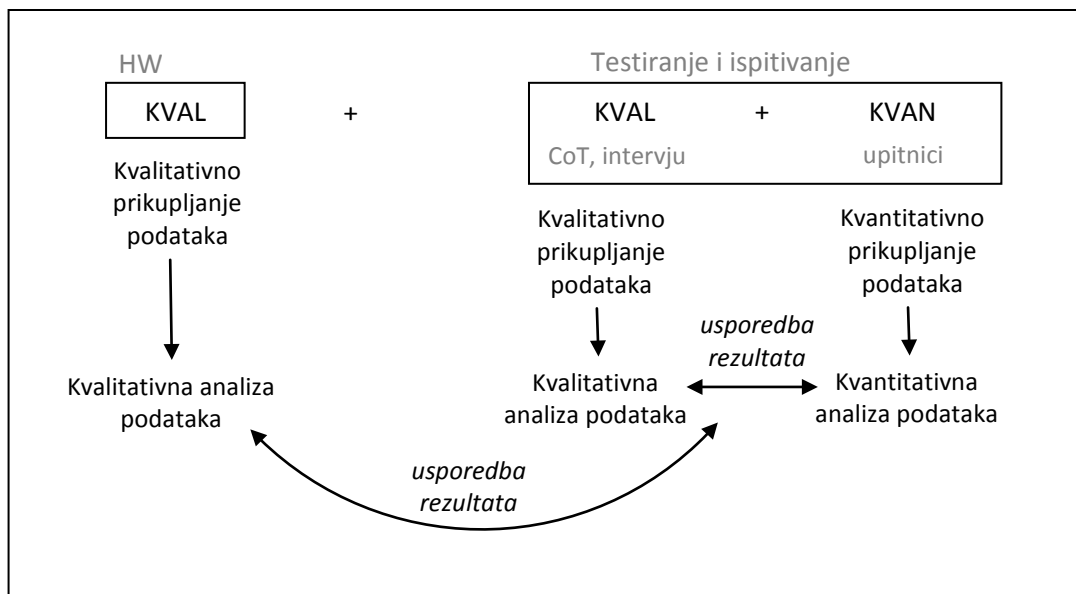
HW

KVAL

+

Testiranje i ispitivanje

KVAL + KVAN

CoT, intervju

upitnici

Kvalitativno prikupljanje podataka

Kvalitativna analiza podataka

Kvalitativno prikupljanje podataka

Kvantitativno prikupljanje podataka

*usporedba rezultata*

Kvalitativna analiza podataka

Kvantitativna analiza podataka

*usporedba rezultata*